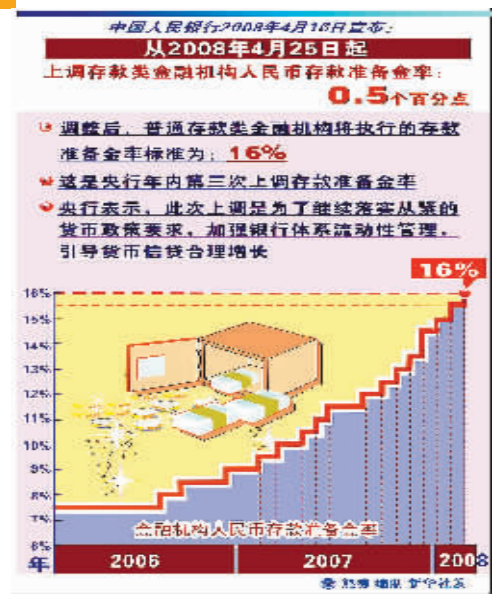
中国人民银行2008年4月16日宣布：

从2008年4月25日起

上调存款类金融机构人民币存款准备金率：

0.5个百分点

调整后，普通存款类金融机构将执行的存款准备金率标准为：16%

这是央行年内第三次上调存款准备金率

央行表示，此次上调是为了继续落实从紧的货币政策要求，加强银行体系流动性管理，引导货币信贷合理增长

16%

16%
15%
14%
13%
12%
11%
10%
9%
8%
7%
6%

金融机构人民币存款准备金率

年
2006
2007
2008

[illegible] 新华社发